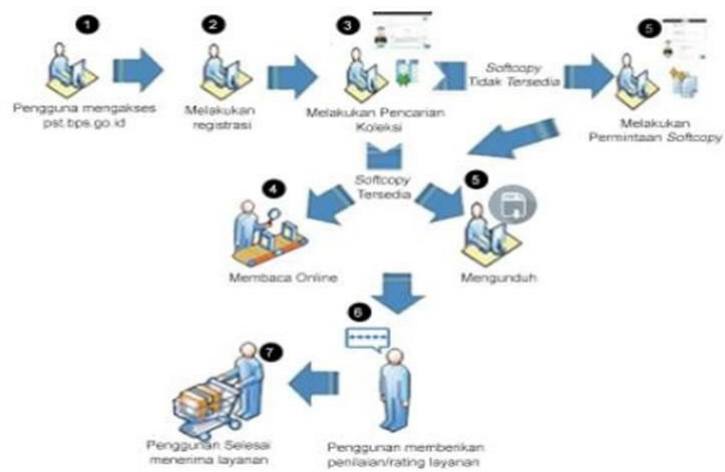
1

Pengguna mengakses pst.bps.go.id

2

Melakukan registrasi

3

Melakukan Pencarian Koleksi

Softcopy Tidak Tersedia

5

Melakukan Permintaan Softcopy

Softcopy Tersedia

4

Membaca Online

5

Mengunduh

6

Penggunan memberikan penilaian/rating layanan

7

Penggunan Selesai menerima layanan